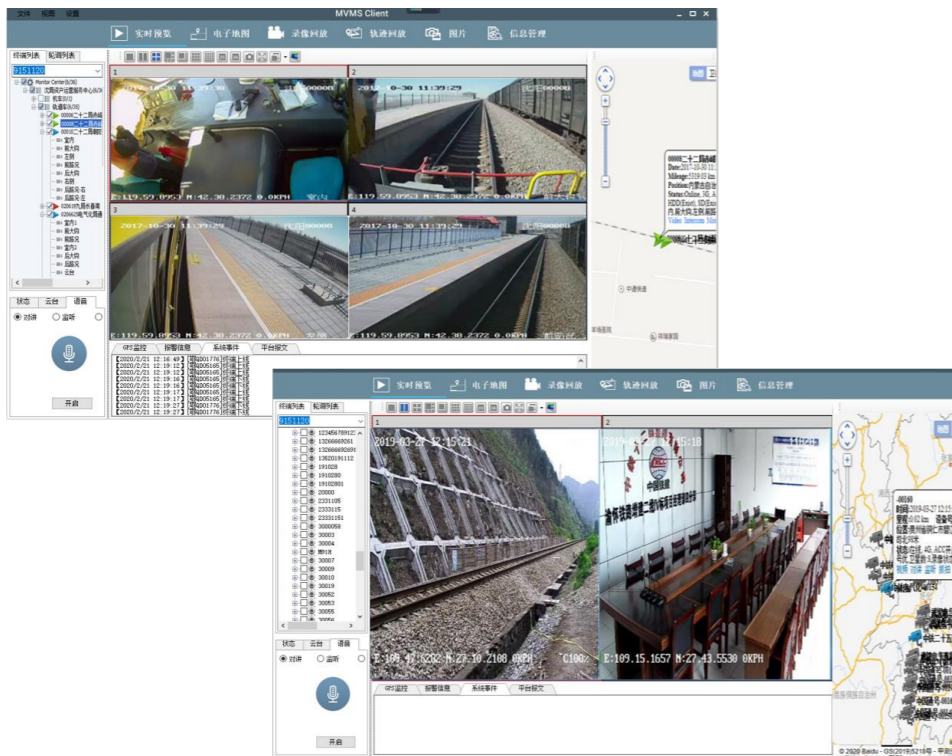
文件 视图 设置

MVMS Client

实时预览 电子地图 录像回放 轨迹回放 图片 信息管理

终端列表 轮询列表

915112C

Monitor Center

1 2 3 4

2017-10-30 11:39:29

2017-10-30 11:39:29

2017-10-30 11:39:29

E:119.59.0953 N:42.30.2372 0.0KPH

E:119.59.0953 N:42.30.2372 0.0KPH

E:119.59.0953 N:42.30.2372 0.0KPH

E:119.59.0953 N:42.30.2372 0.0KPH

状态 云台 语音

对讲 监听

开启

GPS监控 报警信息 系统事件 平台报文

【2020/2/21 12:16:49】
【2020/2/21 12:19:12】
【2020/2/21 12:19:12】
【2020/2/21 12:19:16】
【2020/2/21 12:19:16】
【2020/2/21 12:19:17】
【2020/2/21 12:19:17】
【2020/2/21 12:19:27】
【2020/2/21 12:19:27】

实时预览 电子地图 录像回放 轨迹回放 图片 信息管理

终端列表 轮询列表

915112C

12345678912
13266669261
13266669269
13620191112
191028
1910280
19102801
20000
2331105
2331115
23331151
3000058
30003
30004
30007
30009
30010
30019
30052
30053
30055

状态 云台 语音

对讲 监听

开启

1 2

2019-03-27 12:15:21

2019-03-27 12:15:18

E:109.47.0202 N:27.10.2188 0KPH

C100

E:109.15.1657 N:27.43.5530 0KPH

GPS监控 报警信息 系统事件 平台报文

© 2020 Baidu - GS(2019)5218号